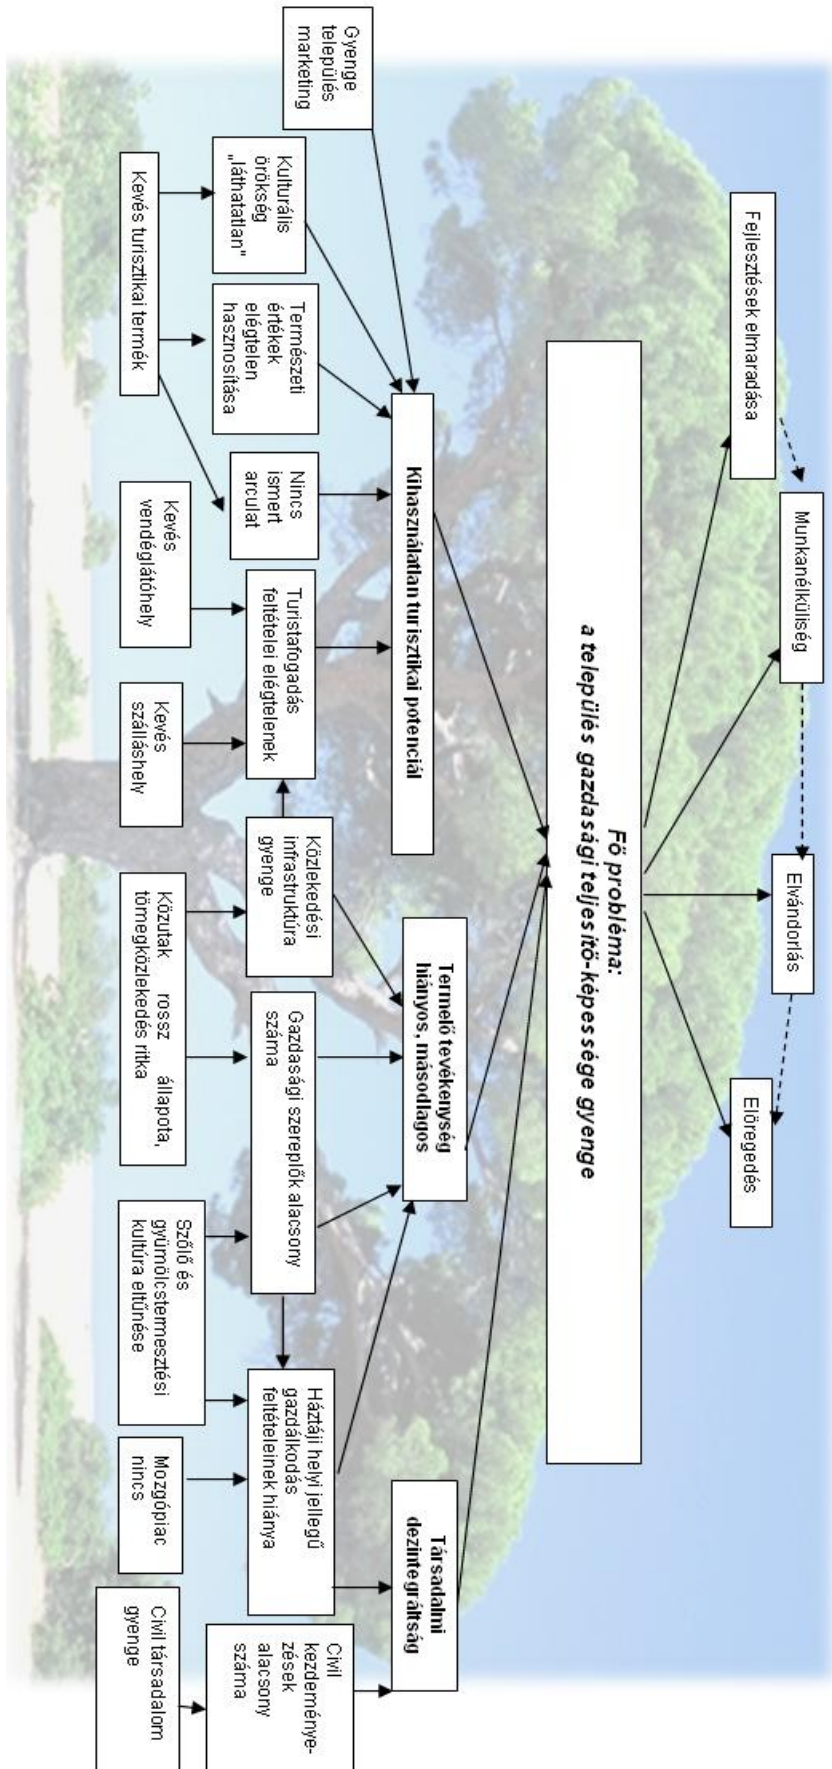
Fejlesztések elmaradása

Munkanélküliség

Elvándorlás

Elöregedés

Fő probléma:
a település gazdasági teljesítő-képessége gyenge

Kihasználatlan turisztikai potenciál

Termelő tevékenység hiányos, másodlagos

Társadalmi dezintegráltság

Gyenge település marketing

Kulturális örökség „láthatatlan"

Természeti értékek elégtelen hasznosítása

Nincs ismert arculat

Turistafogadás feltételei elégtelenek

Közlekedési infrastruktúra gyenge

Gazdasági szereplők alacsony száma

Háztáji helyi jellegű gazdálkodás feltételeinek hiánya

Civil kezdeményezések alacsony száma

Kevés turisztikai termék

Kevés vendéglátóhely

Kevés szálláshely

Közutak rossz állapota, tömegközlekedés ritka

Szőlő és gyümölcstermesztési kultúra eltűnése

Mozgópiac nincs

Civil társadalom gyenge